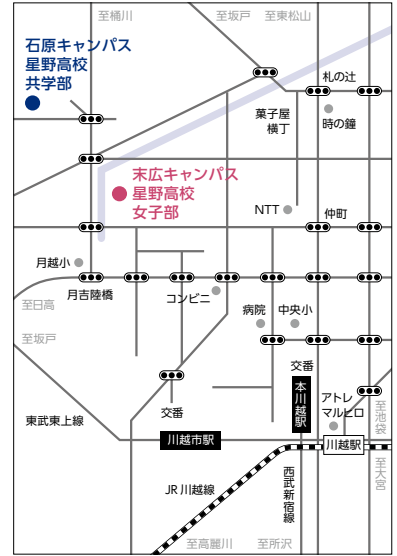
至桶川
至坂戸
至東松山
石原キャンパス
星野高校
共学部
札の辻
菓子屋横丁
時の鐘
末広キャンパス
星野高校
女子部
NTT
仲町
月越小
月吉陸橋
コンビニ
至日高
至坂戸
病院
中央小
交番
本川越駅
アトレマルヒロ
至池袋
交番
東武東上線
川越市駅
川越駅
至大宮
西武新宿線
JR川越線
至高麗川
至所沢